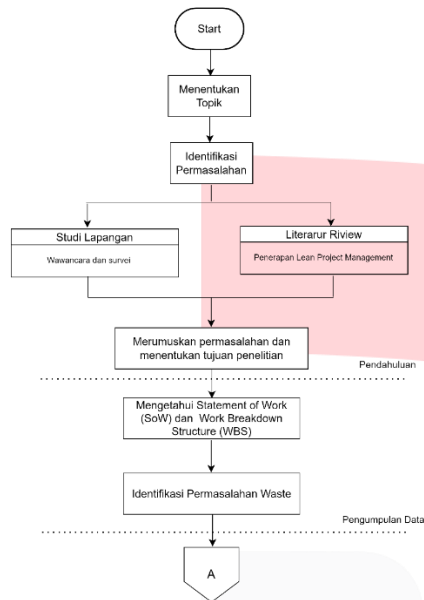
Start

Menentukan Topik

Identifikasi Permasalahan

Studi Lapangan

Wawancara dan survei

Literarur Riview

Penerapan Lean Project Management

Merumuskan permasalahan dan menentukan tujuan penelitian

Pendahuluan

Mengetahui Statement of Work (SoW) dan Work Breakdown Structure (WBS)

Identifikasi Permasalahan Waste

Pengumpulan Data

A